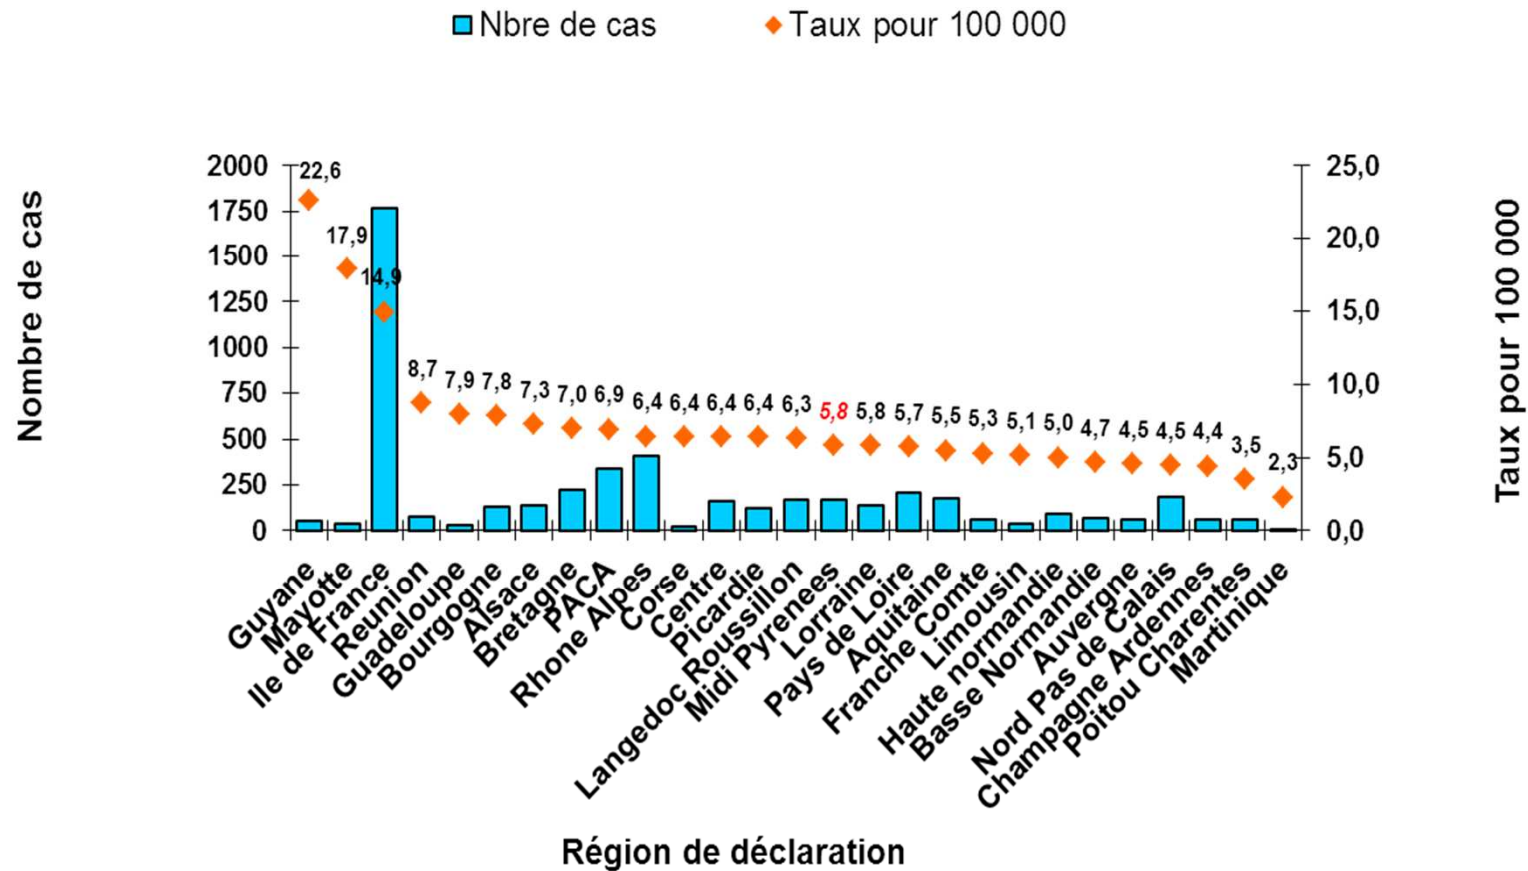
Nbre de cas
Taux pour 100 000

Nombre de cas

2000
1750
1500
1250
1000
750
500
250
0

Taux pour 100 000

25,0
20,0
15,0
10,0
5,0
0,0

22,6
17,9
14,9
8,7
7,9
7,8
7,3
7,0
6,9
6,4
6,4
6,4
6,4
6,3
5,8
5,8
5,7
5,5
5,3
5,1
5,0
4,7
4,5
4,5
4,4
3,5
2,3

Guyane
Mayotte
Ile de France
Reunion
Guadeloupe
Bourgogne
Alsace
Bretagne
PACA
Rhone Alpes
Corse
Centre
Picardie
Langedoc Roussillon
Midi Pyrenees
Lorraine
Pays de Loire
Aquitaine
Franche Comte
Limousin
Haute normandie
Basse Normandie
Auvergne
Nord Pas de Calais
Champagne Ardennes
Poitou Charentes
Martinique

Région de déclaration